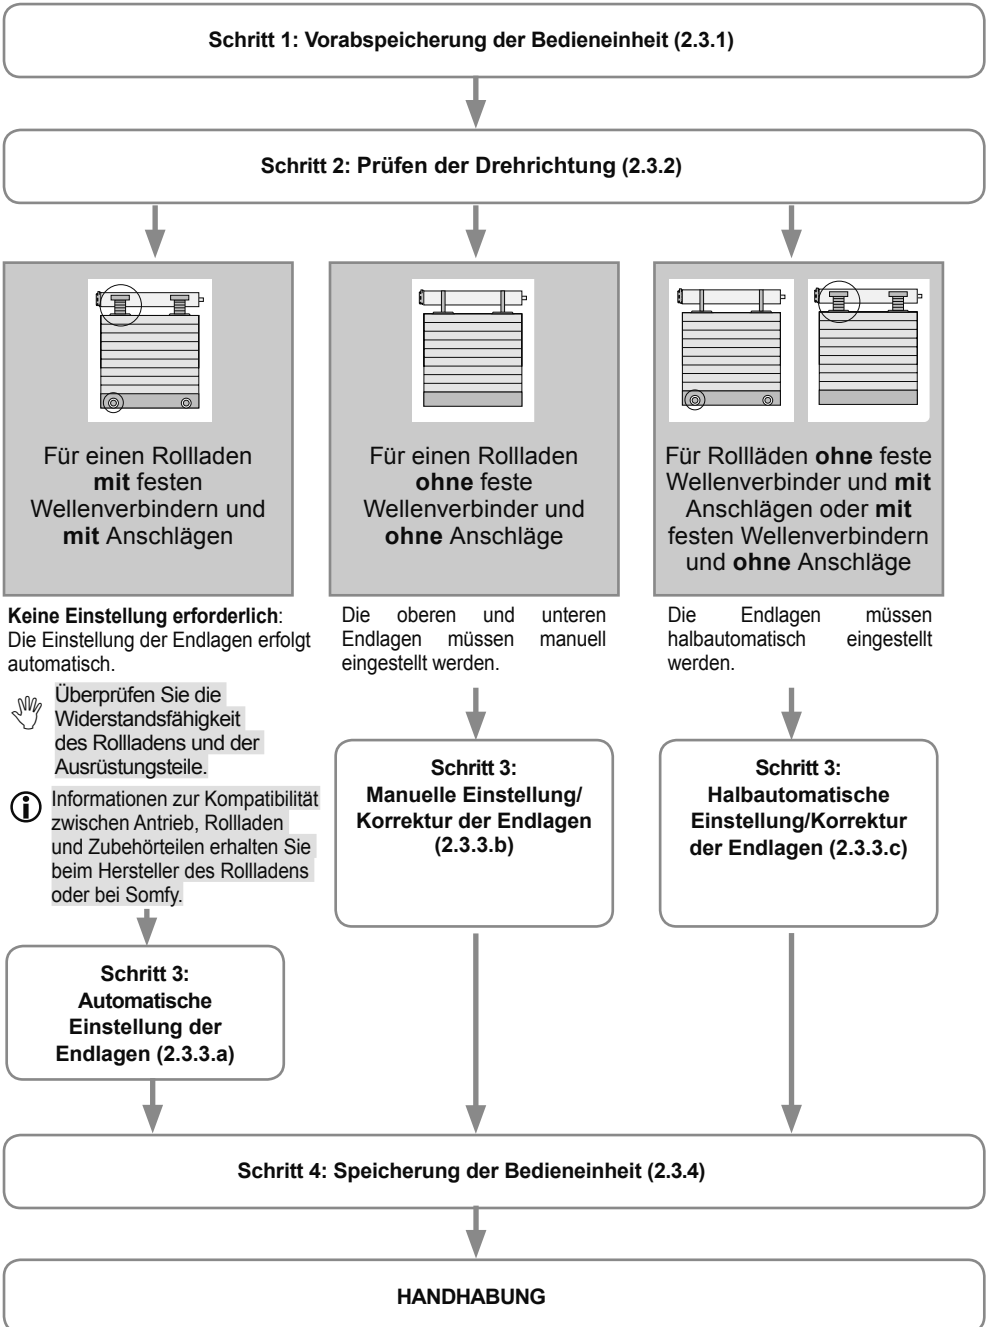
Schritt 1: Vorabspeicherung der Bedieneinheit (2.3.1)

Schritt 2: Prüfen der Drehrichtung (2.3.2)

Für einen Rollladen **mit** festen Wellenverbindern und **mit** Anschlägen

Für einen Rollladen **ohne** feste Wellenverbinder und **ohne** Anschläge

Für Rollläden **ohne** feste Wellenverbinder und **mit** Anschlägen oder **mit** festen Wellenverbindern und **ohne** Anschläge

**Keine Einstellung erforderlich**: Die Einstellung der Endlagen erfolgt automatisch.

Überprüfen Sie die Widerstandsfähigkeit des Rollladens und der Ausrüstungsteile.

Informationen zur Kompatibilität zwischen Antrieb, Rollladen und Zubehörteilen erhalten Sie beim Hersteller des Rollladens oder bei Somfy.

Schritt 3: Automatische Einstellung der Endlagen (2.3.3.a)

Die oberen und unteren Endlagen müssen manuell eingestellt werden.

Schritt 3: Manuelle Einstellung/ Korrektur der Endlagen (2.3.3.b)

Die Endlagen müssen halbautomatisch eingestellt werden.

Schritt 3: Halbautomatische Einstellung/Korrektur der Endlagen (2.3.3.c)

Schritt 4: Speicherung der Bedieneinheit (2.3.4)

HANDHABUNG